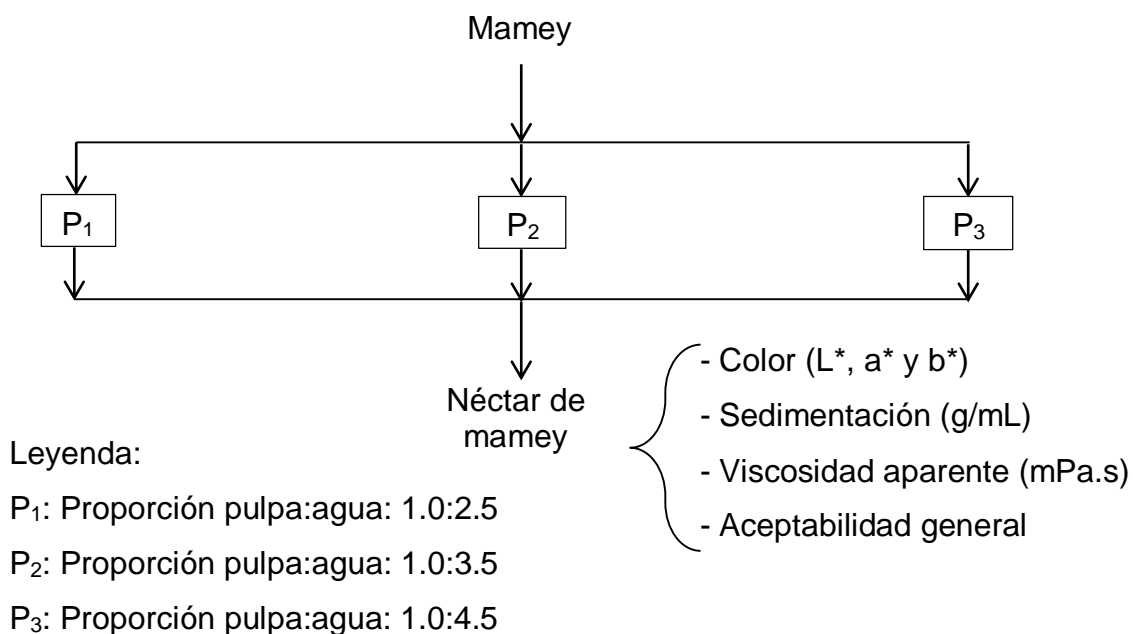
Mamey

$P_1$

$P_2$

$P_3$

Néctar de mamey

- Color (L*, a* y b*)
- Sedimentación (g/mL)
- Viscosidad aparente (mPa.s)
- Aceptabilidad general

Leyenda:

$P_1$: Proporción pulpa:agua: 1.0:2.5

$P_2$: Proporción pulpa:agua: 1.0:3.5

$P_3$: Proporción pulpa:agua: 1.0:4.5